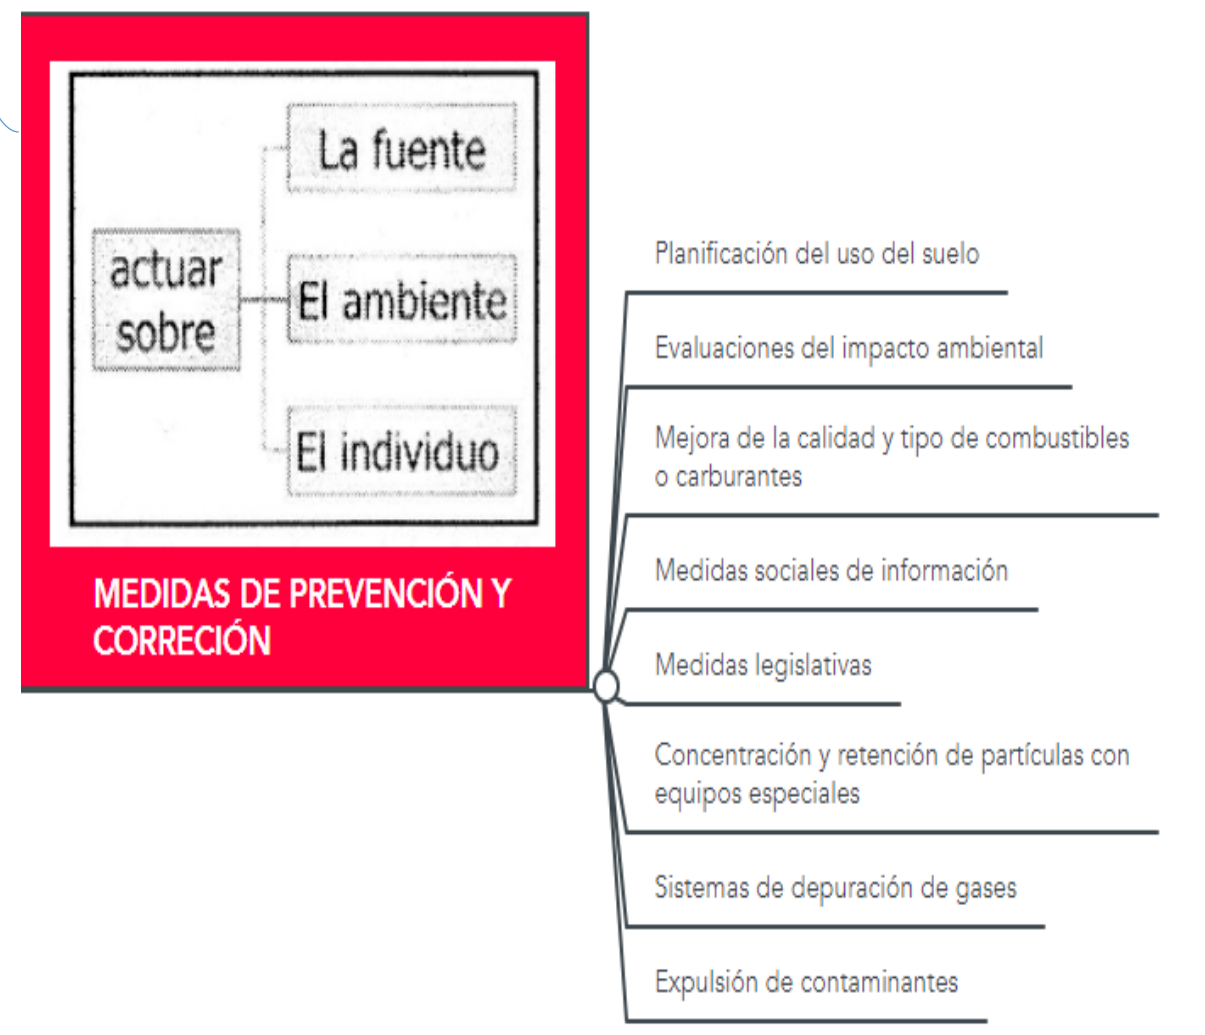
actuar sobre

La fuente

El ambiente

El individuo

MEDIDAS DE PREVENCIÓN Y CORRECIÓN

Planificación del uso del suelo

Evaluaciones del impacto ambiental

Mejora de la calidad y tipo de combustibles o carburantes

Medidas sociales de información

Medidas legislativas

Concentración y retención de partículas con equipos especiales

Sistemas de depuración de gases

Expulsión de contaminantes